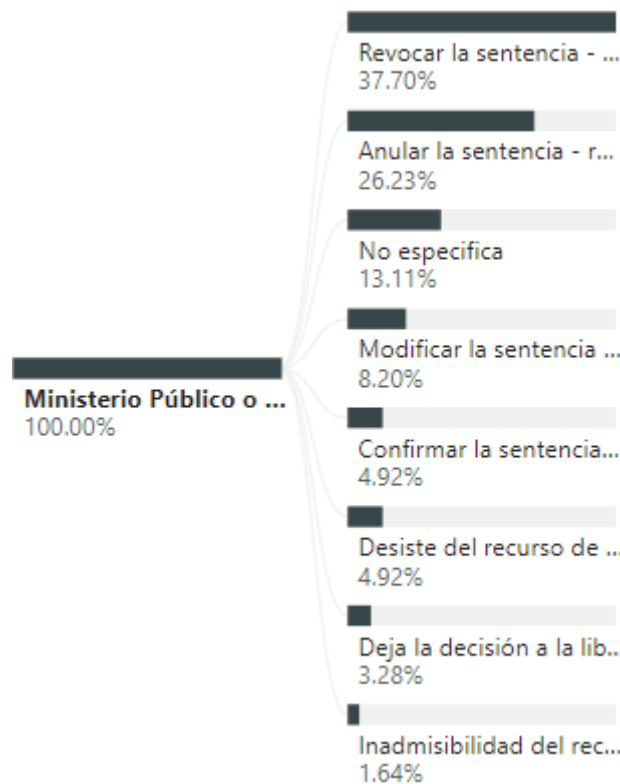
Ministerio Público o ...
100.00%

Revocar la sentencia - ...
37.70%

Anular la sentencia - r...
26.23%

No especifica
13.11%

Modificar la sentencia ...
8.20%

Confirmar la sentencia...
4.92%

Desiste del recurso de ...
4.92%

Deja la decisión a la lib...
3.28%

Inadmisibilidad del rec...
1.64%